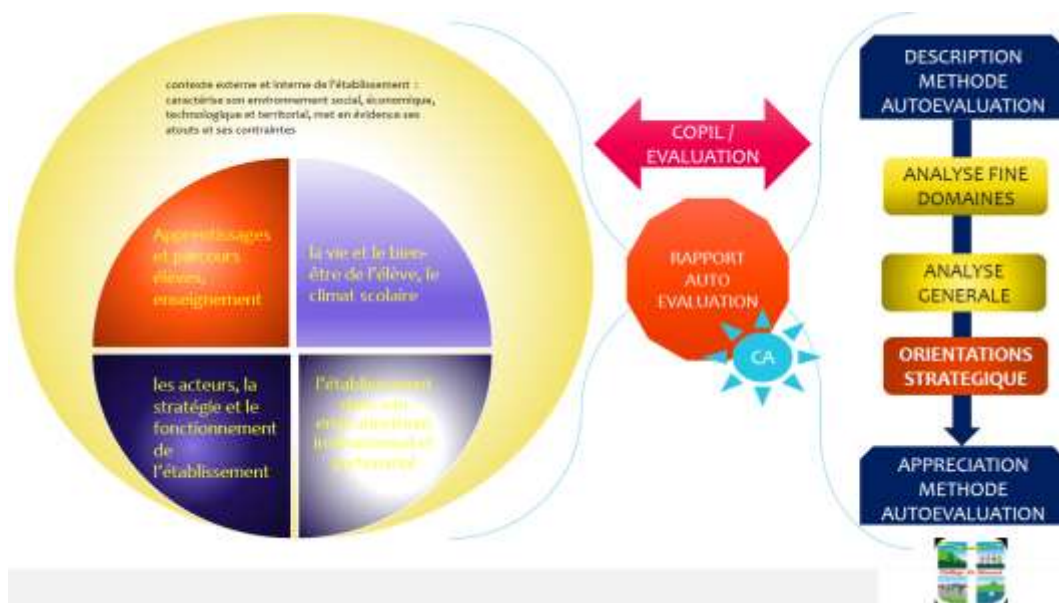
contexte externe et interne de l'établissement : caractérise son environnement social, économique, technologique et territorial, met en évidence ses atouts et ses contraintes

Apprentissages et parcours élèves, enseignement

la vie et le bien-être de l'élève, le climat scolaire

les acteurs, la stratégie et le fonctionnement de l'établissement

l'établissement dans son environnement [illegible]

COPIL / EVALUATION

RAPPORT AUTO EVALUATION

CA

DESCRIPTION METHODE AUTOEVALUATION

ANALYSE FINE DOMAINES

ANALYSE GENERALE

ORIENTATIONS STRATEGIQUE

APPRECIATION METHODE AUTOEVALUATION

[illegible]